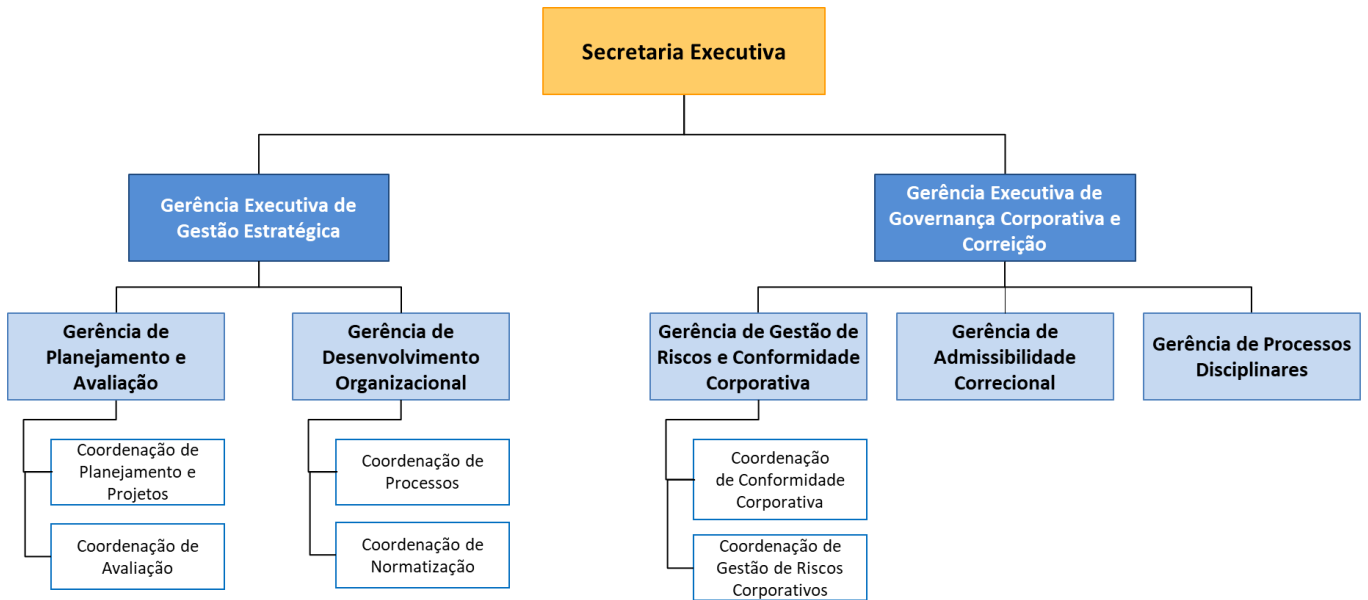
Secretaria Executiva

Gerência Executiva de Gestão Estratégica

Gerência Executiva de Governança Corporativa e Correição

Gerência de Planejamento e Avaliação

Gerência de Desenvolvimento Organizacional

Gerência de Gestão de Riscos e Conformidade Corporativa

Gerência de Admissibilidade Correcional

Gerência de Processos Disciplinares

Coordenação de Planejamento e Projetos

Coordenação de Avaliação

Coordenação de Processos

Coordenação de Normatização

Coordenação de Conformidade Corporativa

Coordenação de Gestão de Riscos Corporativos